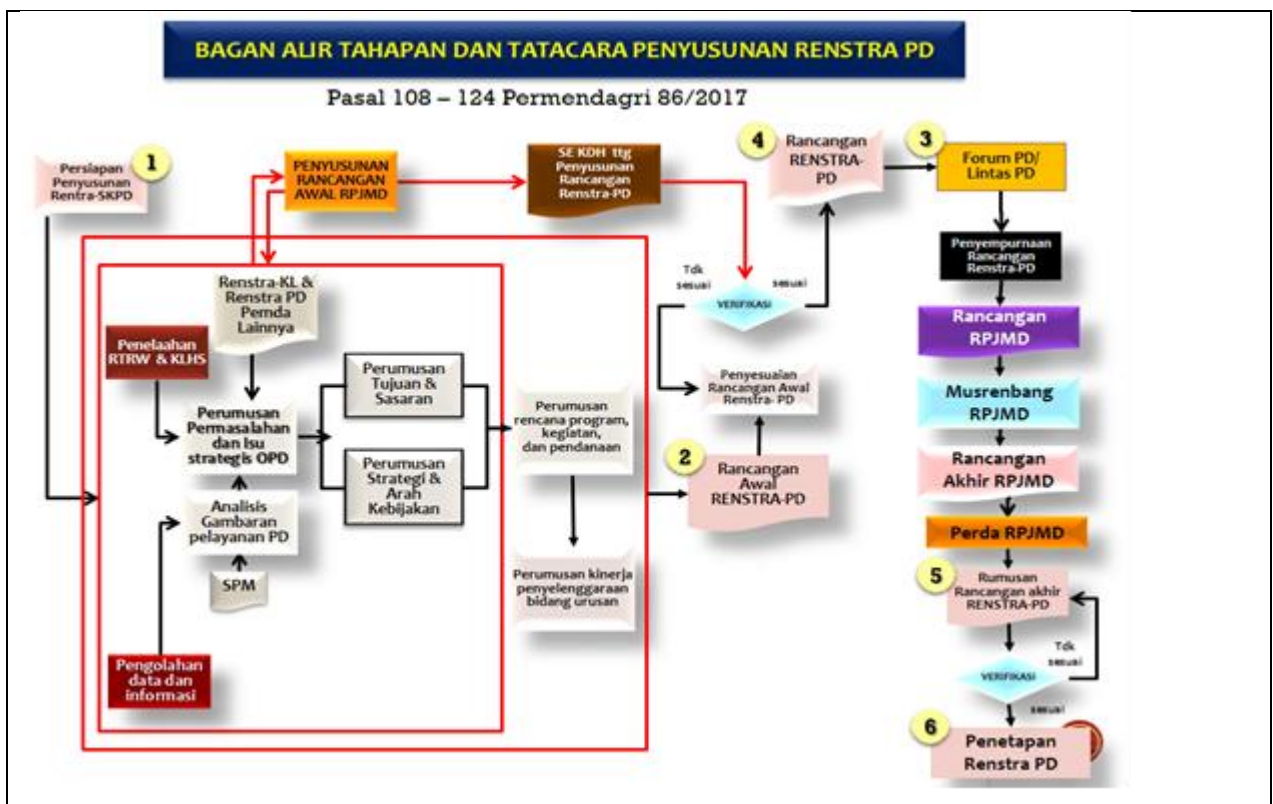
BAGAN ALIR TAHAPAN DAN TATACARA PENYUSUNAN RENSTRA PD

Pasal 108 – 124 Permendagri 86/2017

1
Persiapan Penyusunan Rentra-SKPD

PENYUSUNAN RANCANGAN AWAL RPJMD

SE KDH ttg Penyusunan Rancangan Renstra-PD

4
Rancangan RENSTRA-PD

3
Forum PD/ Lintas PD

Renstra-KL & Renstra PD Pemda Lainnya

Penelaahan RTRW & KLHS

Perumusan Permasalahan dan Isu strategis OPD

Perumusan Tujuan & Sasaran

Perumusan Strategi & Arah Kebijakan

Analisis Gambaran pelayanan PD

SPM

Pengolahan data dan informasi

Perumusan rencana program, kegiatan, dan pendanaan

Perumusan kinerja penyelenggaraan bidang urusan

Tdk sesuai

sesuai

VERIFIKASI

Penyesuaian Rancangan Awal Renstra- PD

2
Rancangan Awal RENSTRA-PD

Penyempurnaan Rancangan Renstra-PD

Rancangan RPJMD

Musrenbang RPJMD

Rancangan Akhir RPJMD

Perda RPJMD

5
Rumusan Rancangan akhir RENSTRA-PD

Tdk sesuai

VERIFIKASI

sesuai

6
Penetapan Renstra PD